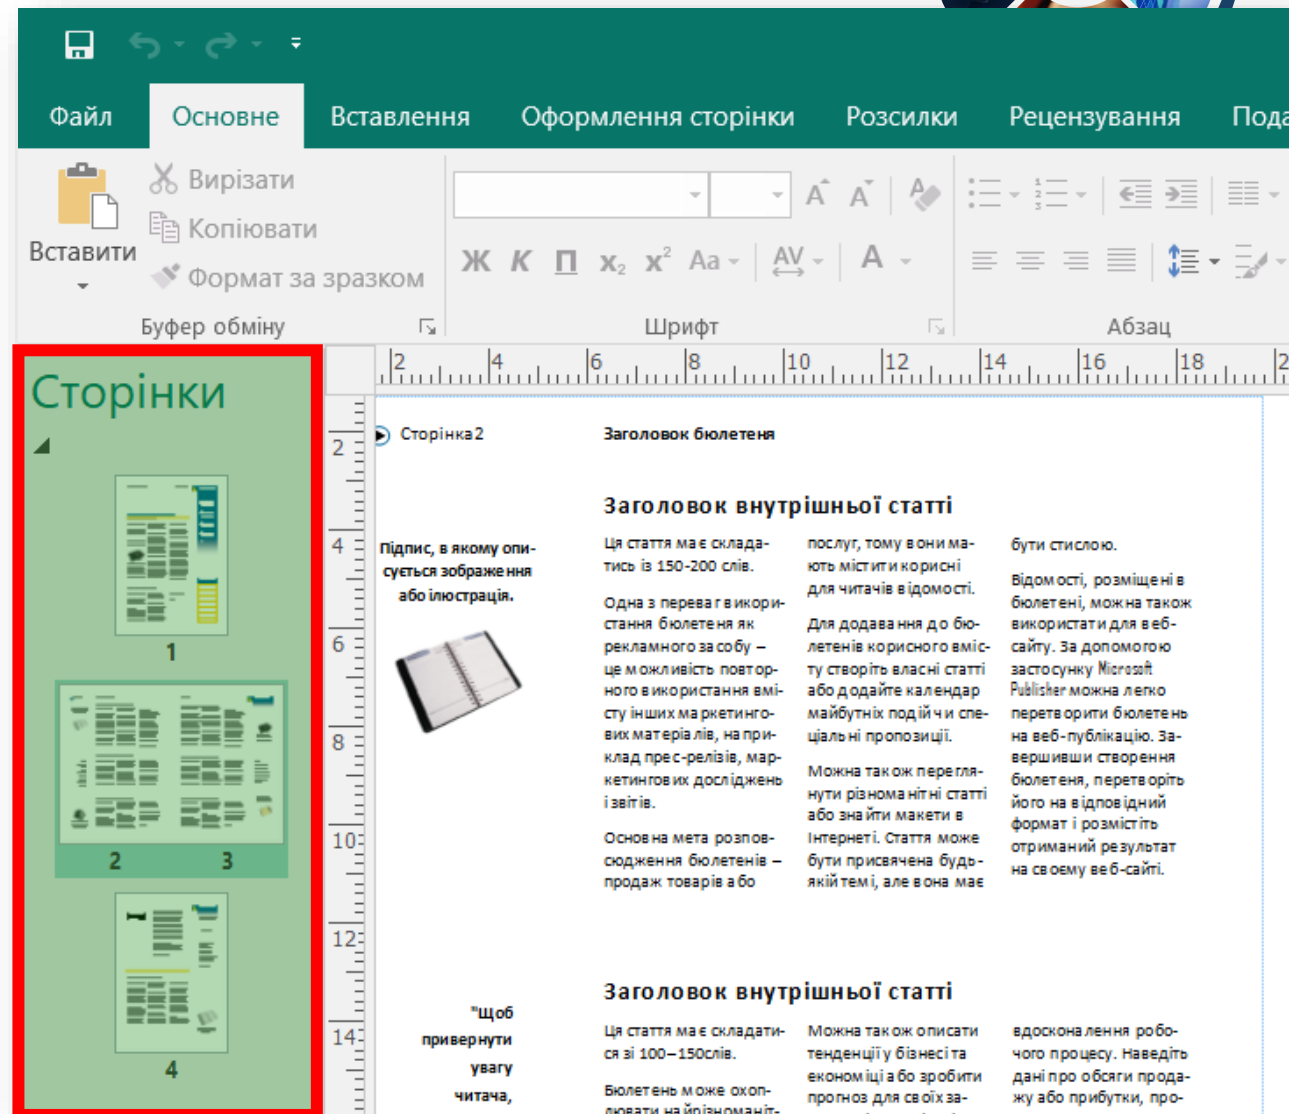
Файл Основне Вставлення Оформлення сторінки Розсилки Рецензування Пода

Вирізати
Копіювати
Формат за зразком
Вставити
Буфер обміну

Ж К П $x_2$ $x^2$ Аа AV A
Шрифт

Абзац

Сторінки

1
2 3
4

2 4 6 8 10 12 14 16 18 2

Сторінка 2 Заголовок бюлетеня

Заголовок внутрішньої статті

Підпис, в якому описується зображення або ілюстрація.

Ця стаття має складатись із 150-200 слів.

Одна з переваг використання бюлетеня як рекламного засобу – це можливість повторного використання вмісту інших маркетингових матеріалів, наприклад прес-релізів, маркетингових досліджень і звітів.

Основна мета розповсюдження бюлетенів – продаж товарів або

послуг, тому вони мають містити корисні для читачів відомості.

Для додавання до бюлетенів корисного вмісту створіть власні статті або додайте календар майбутніх подій чи спеціальні пропозиції.

Можна також переглянути різноманітні статті або знайти макети в Інтернеті. Стаття може бути присвячена будь-якій темі, але вона має

бути стислою.

Відомості, розміщені в бюлетені, можна також використати для веб-сайту. За допомогою застосунку Microsoft Publisher можна легко перетворити бюлетень на веб-публікацію. Завершивши створення бюлетеня, перетворіть його на відповідний формат і розмістіть отриманий результат на своєму веб-сайті.

Заголовок внутрішньої статті

"Щоб привернути увагу читача,

Ця стаття має складатися зі 100–150слів.

Бюлетень може охоплювати найрізноманіт-

Можна також описати тенденції у бізнесі та економіці або зробити прогноз для своїх за-

вдосконалення робочого процесу. Наведіть дані про обсяги продажу або прибутки, про-

2
4
6
8
10
12
14